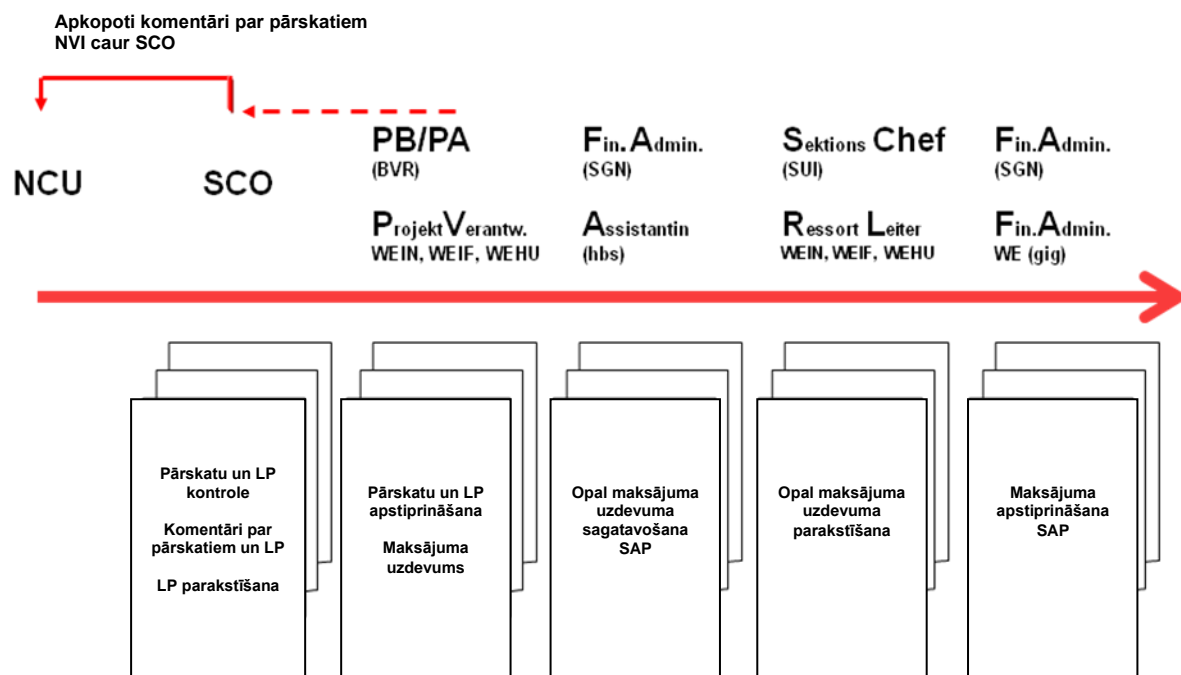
Apkopoti komentāri par pārskatiem NVI caur SCO

NCU

SCO

PB/PA
(BVR)

ProjektVerantw.
WEIN, WEIF, WEHU

Fin. Admin.
(SGN)

Assistantin
(hbs)

Sektions Chef
(SUI)

Ressort Leiter
WEIN, WEIF, WEHU

Fin.Admin.
(SGN)

Fin.Admin.
WE (gig)

Pārskatu un LP kontrole

Komentāri par pārskatiem un LP

LP parakstīšana

Pārskatu un LP apstiprināšana

Maksājuma uzdevums

Opal maksājuma uzdevuma sagatavošana SAP

Opal maksājuma uzdevuma parakstīšana

Maksājuma apstiprināšana SAP